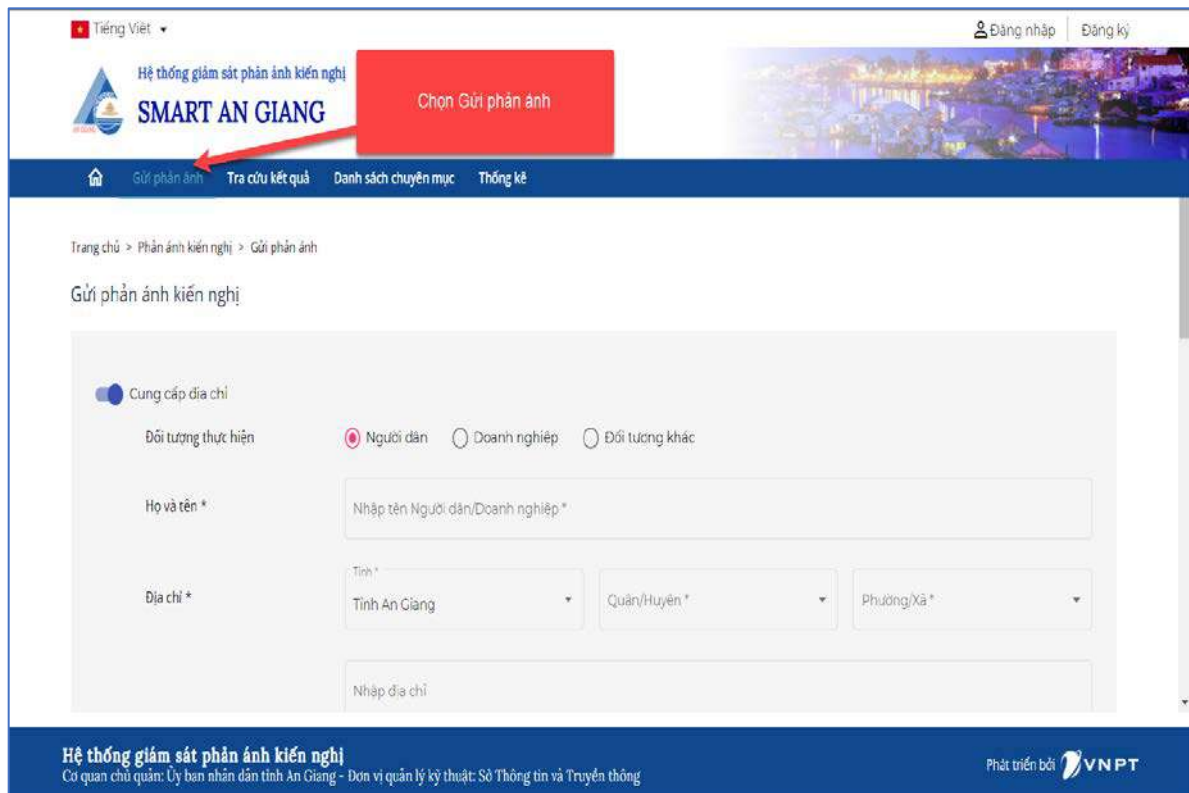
Tiếng Việt

Đăng nhập | Đăng ký

Hệ thống giám sát phản ánh kiến nghị
SMART AN GIANG

Chọn Gửi phản ánh

Gửi phản ánh | Tra cứu kết quả | Danh sách chuyên mục | Thống kê

Trang chủ > Phản ánh kiến nghị > Gửi phản ánh

Gửi phản ánh kiến nghị

Cung cấp địa chỉ

Đối tượng thực hiện
Người dân
Doanh nghiệp
Đối tượng khác

Họ và tên *
Nhập tên Người dân/Doanh nghiệp *

Địa chỉ *
Tỉnh *
Tỉnh An Giang
Quận/Huyện *
Phường/Xã *

Nhập địa chỉ

Hệ thống giám sát phản ánh kiến nghị
Cơ quan chủ quản: Ủy ban nhân dân tỉnh An Giang - Đơn vị quản lý kỹ thuật: Sở Thông tin và Truyền thông

Phát triển bởi VNPT